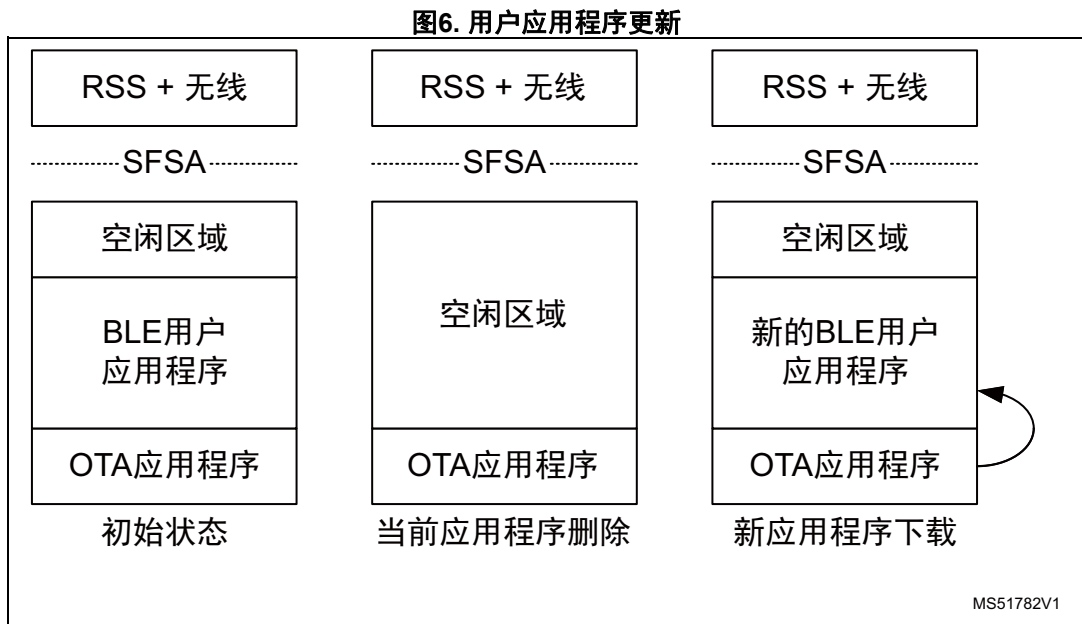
图6. 用户应用程序更新

RSS + 无线

SFSA

空闲区域

BLE用户应用程序

OTA应用程序

初始状态

RSS + 无线

SFSA

空闲区域

OTA应用程序

当前应用程序删除

RSS + 无线

SFSA

空闲区域

新的BLE用户应用程序

OTA应用程序

新应用程序下载

MS51782V1